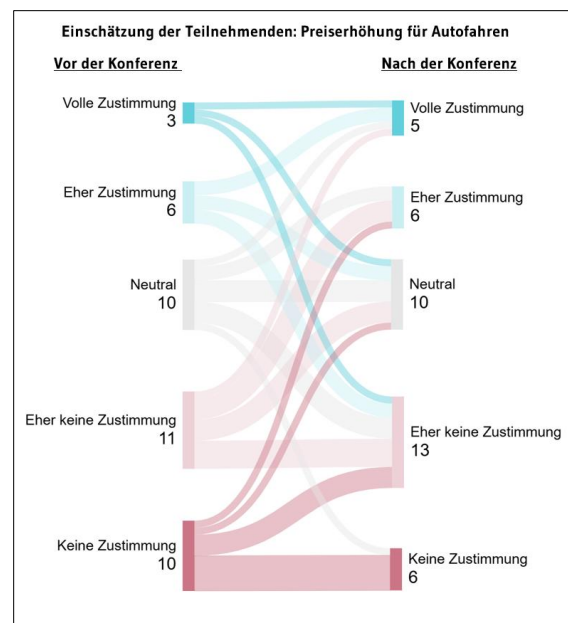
Einschätzung der Teilnehmenden: Preiserhöhung für Autofahren

Vor der Konferenz

Volle Zustimmung
3

Eher Zustimmung
6

Neutral
10

Eher keine Zustimmung
11

Keine Zustimmung
10

Nach der Konferenz

Volle Zustimmung
5

Eher Zustimmung
6

Neutral
10

Eher keine Zustimmung
13

Keine Zustimmung
6